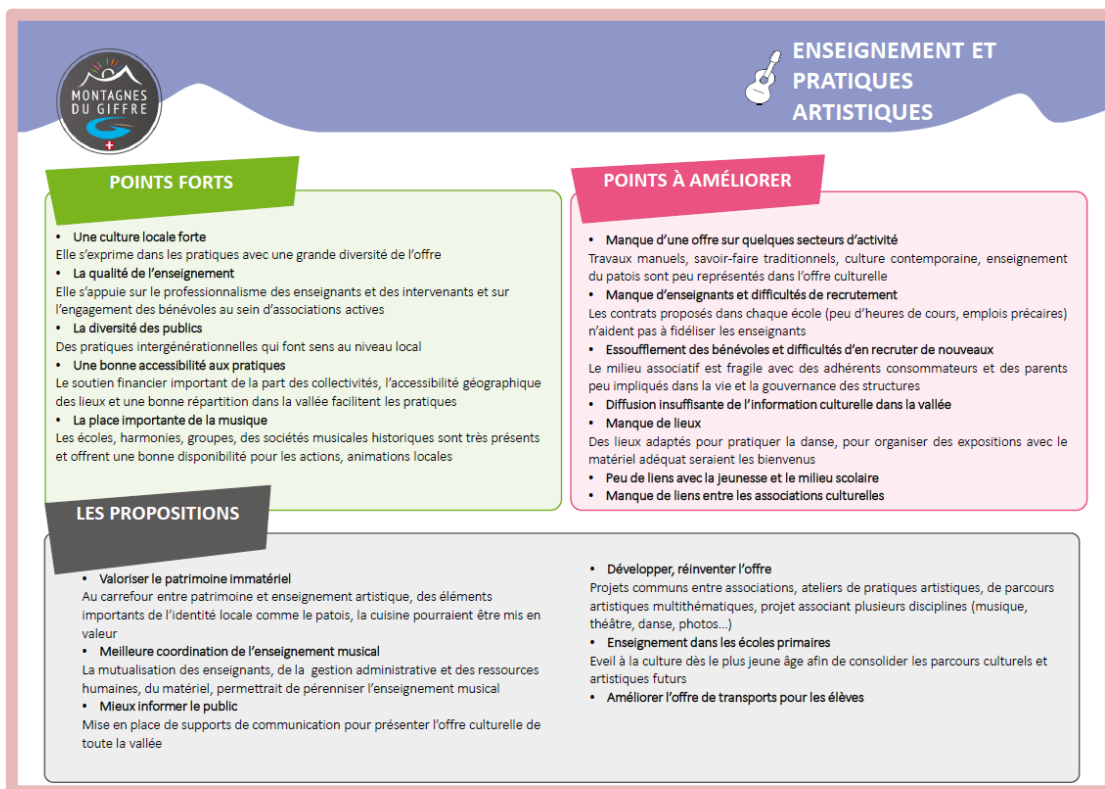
MONTAGNES DU GIFFRE

ENSEIGNEMENT ET PRATIQUES ARTISTIQUES

POINTS FORTS

• Une culture locale forte
Elle s'exprime dans les pratiques avec une grande diversité de l'offre
• La qualité de l'enseignement
Elle s'appuie sur le professionnalisme des enseignants et des intervenants et sur l'engagement des bénévoles au sein d'associations actives
• La diversité des publics
Des pratiques intergénérationnelles qui font sens au niveau local
• Une bonne accessibilité aux pratiques
Le soutien financier important de la part des collectivités, l'accessibilité géographique des lieux et une bonne répartition dans la vallée facilitent les pratiques
• La place importante de la musique
Les écoles, harmonies, groupes, des sociétés musicales historiques sont très présents et offrent une bonne disponibilité pour les actions, animations locales

POINTS À AMÉLIORER

• Manque d'une offre sur quelques secteurs d'activité
Travaux manuels, savoir-faire traditionnels, culture contemporaine, enseignement du patois sont peu représentés dans l'offre culturelle
• Manque d'enseignants et difficultés de recrutement
Les contrats proposés dans chaque école (peu d'heures de cours, emplois précaires) n'aident pas à fidéliser les enseignants
• Essoufflement des bénévoles et difficultés d'en recruter de nouveaux
Le milieu associatif est fragile avec des adhérents consommateurs et des parents peu impliqués dans la vie et la gouvernance des structures
• Diffusion insuffisante de l'information culturelle dans la vallée
• Manque de lieux
Des lieux adaptés pour pratiquer la danse, pour organiser des expositions avec le matériel adéquat seraient les bienvenus
• Peu de liens avec la jeunesse et le milieu scolaire
• Manque de liens entre les associations culturelles

LES PROPOSITIONS

• Valoriser le patrimoine immatériel
Au carrefour entre patrimoine et enseignement artistique, des éléments importants de l'identité locale comme le patois, la cuisine pourraient être mis en valeur
• Meilleure coordination de l'enseignement musical
La mutualisation des enseignants, de la gestion administrative et des ressources humaines, du matériel, permettrait de pérenniser l'enseignement musical
• Mieux informer le public
Mise en place de supports de communication pour présenter l'offre culturelle de toute la vallée

• Développer, réinventer l'offre
Projets communs entre associations, ateliers de pratiques artistiques, de parcours artistiques multithématiques, projet associant plusieurs disciplines (musique, théâtre, danse, photos...)
• Enseignement dans les écoles primaires
Eveil à la culture dès le plus jeune âge afin de consolider les parcours culturels et artistiques futurs
• Améliorer l'offre de transports pour les élèves